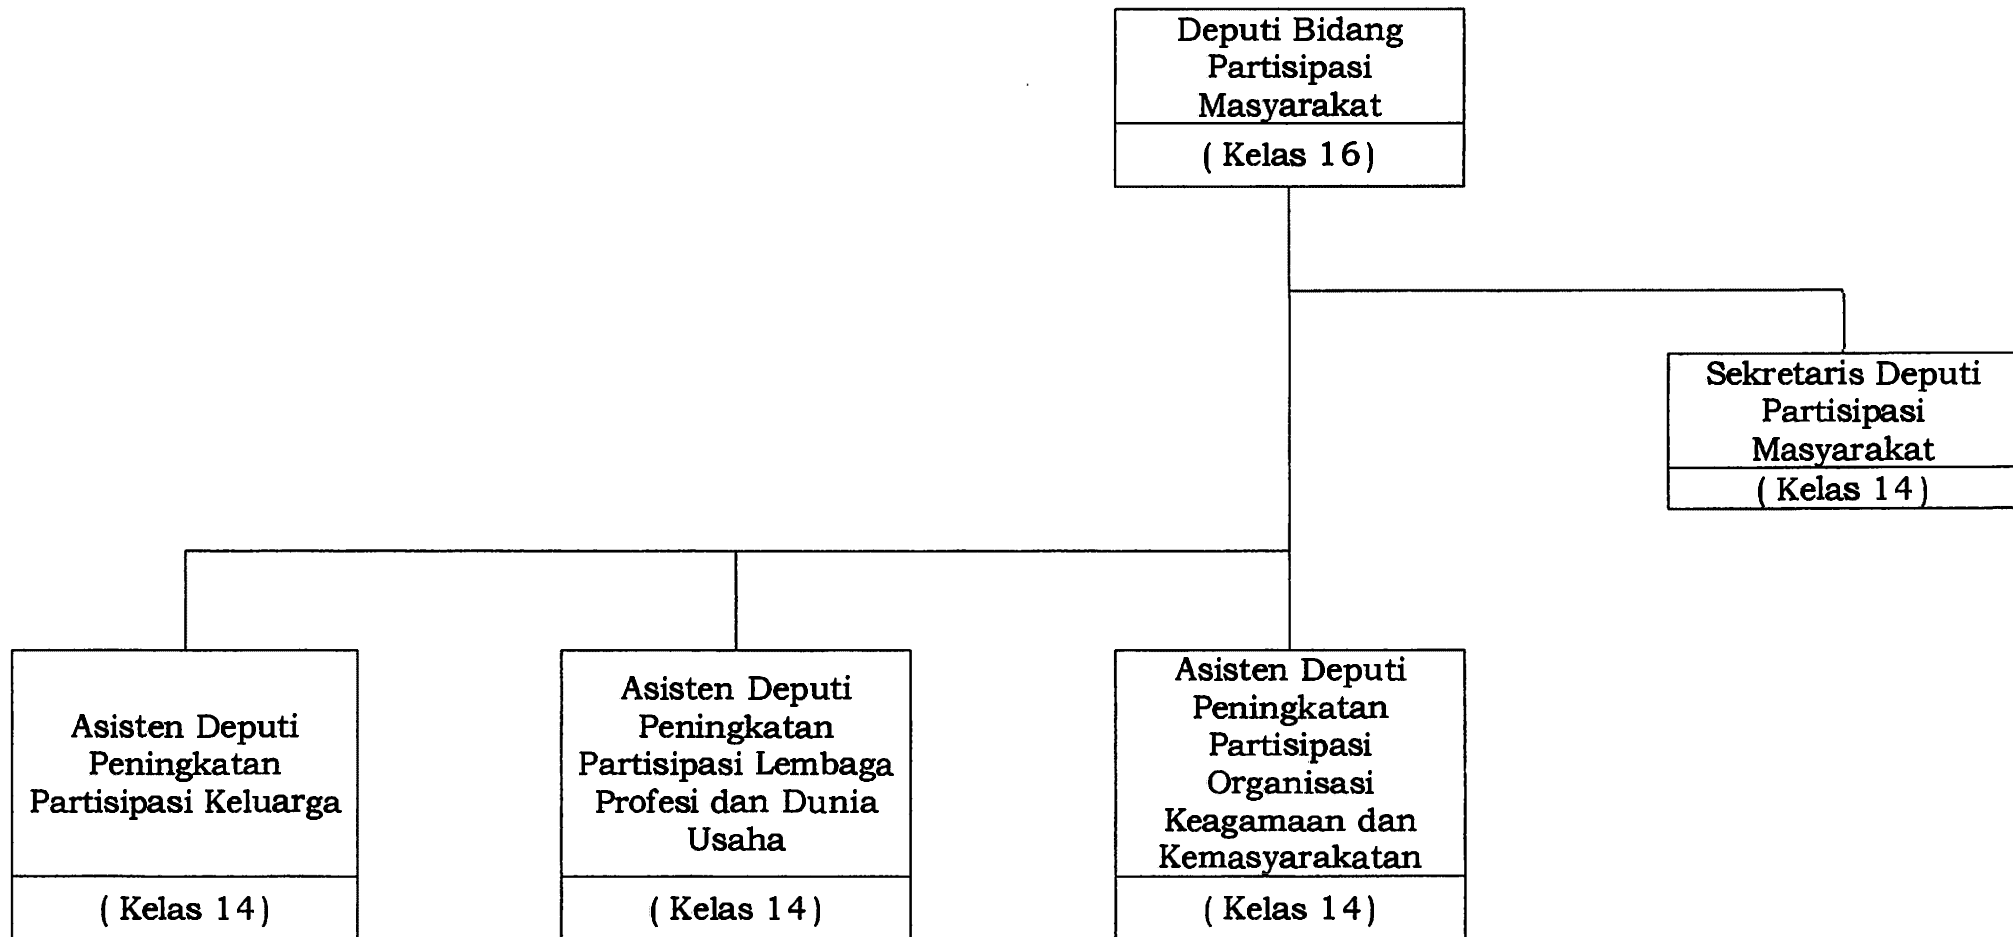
Deputi Bidang Partisipasi Masyarakat

( Kelas 16 )

Sekretaris Deputi Partisipasi Masyarakat

( Kelas 14 )

Asisten Deputi Peningkatan Partisipasi Keluarga

( Kelas 14 )

Asisten Deputi Peningkatan Partisipasi Lembaga Profesi dan Dunia Usaha

( Kelas 14 )

Asisten Deputi Peningkatan Partisipasi Organisasi Keagamaan dan Kemasyarakatan

( Kelas 14 )